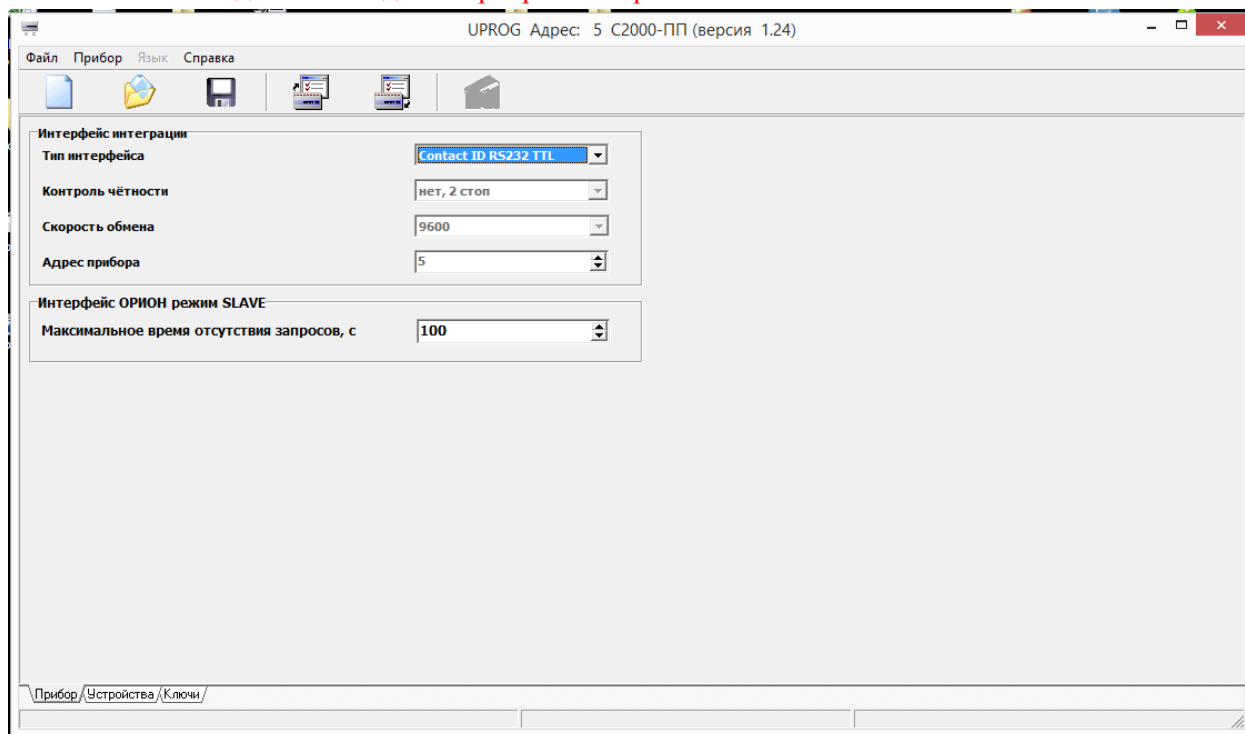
UPROG Адрес: 5 С2000-ПП (версия 1.24)

Файл Прибор Язык Справка

Интерфейс интеграции
Тип интерфейса | Contact ID RS232 TTL
Контроль чётности | нет, 2 стоп
Скорость обмена | 9600
Адрес прибора | 5

Интерфейс ОРИОН режим SLAVE
Максимальное время отсутствия запросов, с | 100

Прибор Устройства Ключи